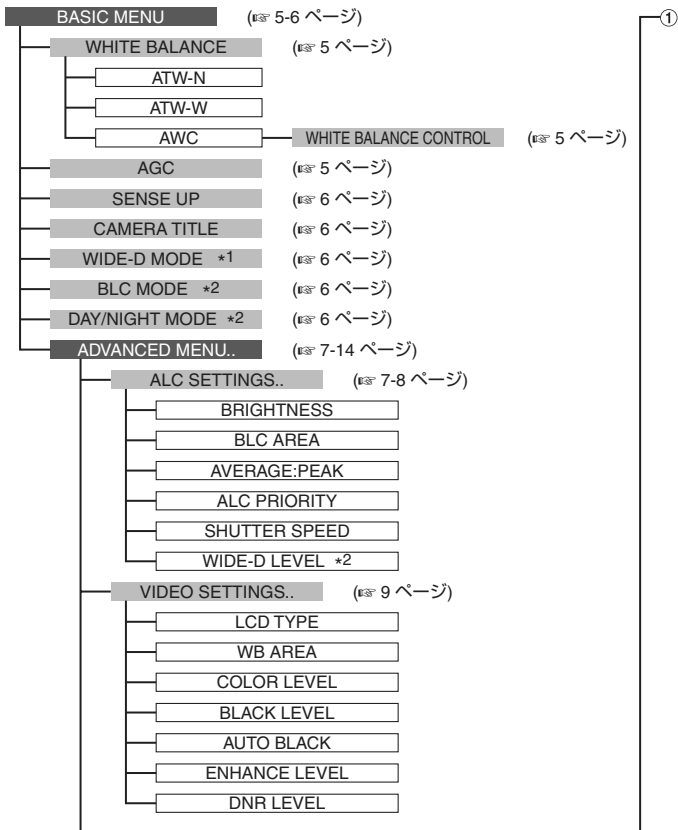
BASIC MENU (☞ 5-6 ページ)

①

WHITE BALANCE (☞ 5 ページ)

ATW-N

ATW-W

AWC

WHITE BALANCE CONTROL (☞ 5 ページ)

AGC (☞ 5 ページ)

SENSE UP (☞ 6 ページ)

CAMERA TITLE (☞ 6 ページ)

WIDE-D MODE *1 (☞ 6 ページ)

BLC MODE *2 (☞ 6 ページ)

DAY/NIGHT MODE *2 (☞ 6 ページ)

ADVANCED MENU.. (☞ 7-14 ページ)

ALC SETTINGS.. (☞ 7-8 ページ)

BRIGHTNESS

BLC AREA

AVERAGE:PEAK

ALC PRIORITY

SHUTTER SPEED

WIDE-D LEVEL *2

VIDEO SETTINGS.. (☞ 9 ページ)

LCD TYPE

WB AREA

COLOR LEVEL

BLACK LEVEL

AUTO BLACK

ENHANCE LEVEL

DNR LEVEL